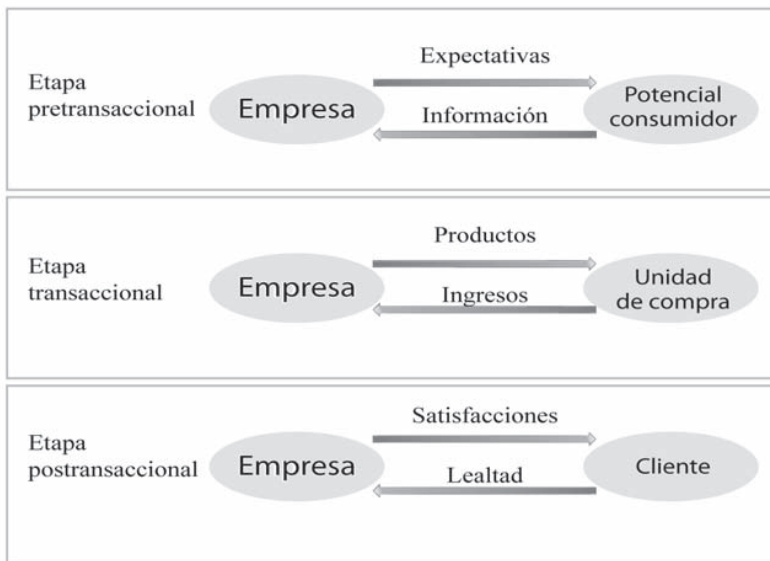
Etapa pretransaccional

Empresa

Expectativas

Información

Potencial consumidor

Etapa transaccional

Empresa

Productos

Ingresos

Unidad de compra

Etapa postransaccional

Empresa

Satisfacciones

Lealtad

Cliente